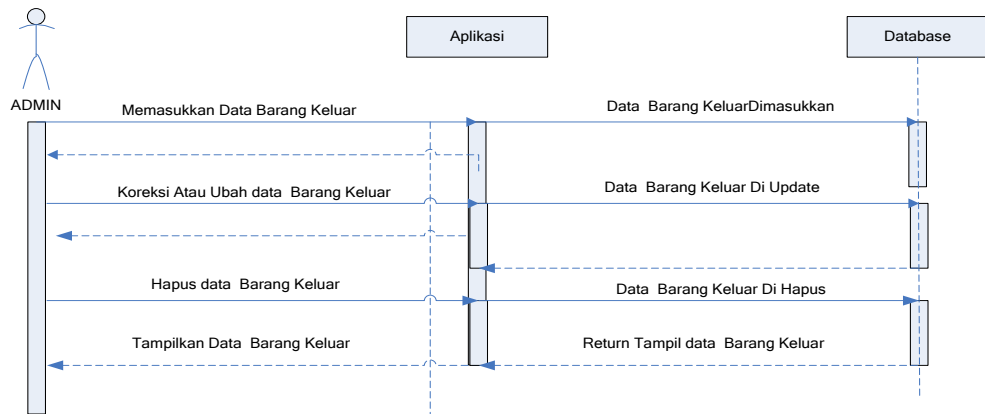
Aplikasi

Database

ADMIN

Memasukkan Data Barang Keluar

Data Barang KeluarDimasukkan

Koreksi Atau Ubah data Barang Keluar

Data Barang Keluar Di Update

Hapus data Barang Keluar

Data Barang Keluar Di Hapus

Tampilkan Data Barang Keluar

Return Tampil data Barang Keluar